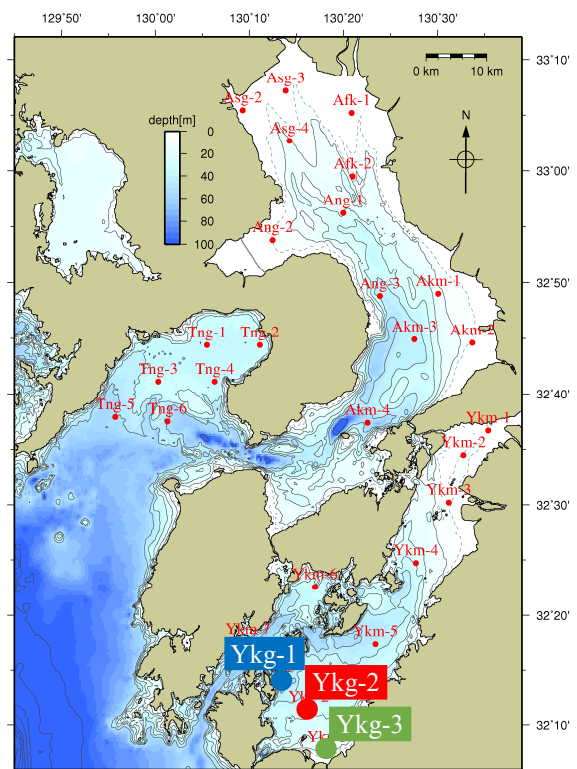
129°50'
130°00'
130°10'
130°20'
130°30'
33°10'
33°00'
32°50'
32°40'
32°30'
32°20'
32°10'
0 km
10 km
N
depth[m]
0
20
40
60
80
100
Asg-3
Asg-2
Afk-1
Asg-4
Afk-2
Ang-1
Ang-2
Ang-3
Akm-1
Akm-3
Akm-2
Tng-1
Tng-2
Tng-3
Tng-4
Tng-5
Tng-6
Akm-4
Ykm-1
Ykm-2
Ykm-3
Ykm-4
Ykm-6
Ykm-7
Ykm-5
Ykg-1
Ykg-2
Ykg-3
Yk
Yk